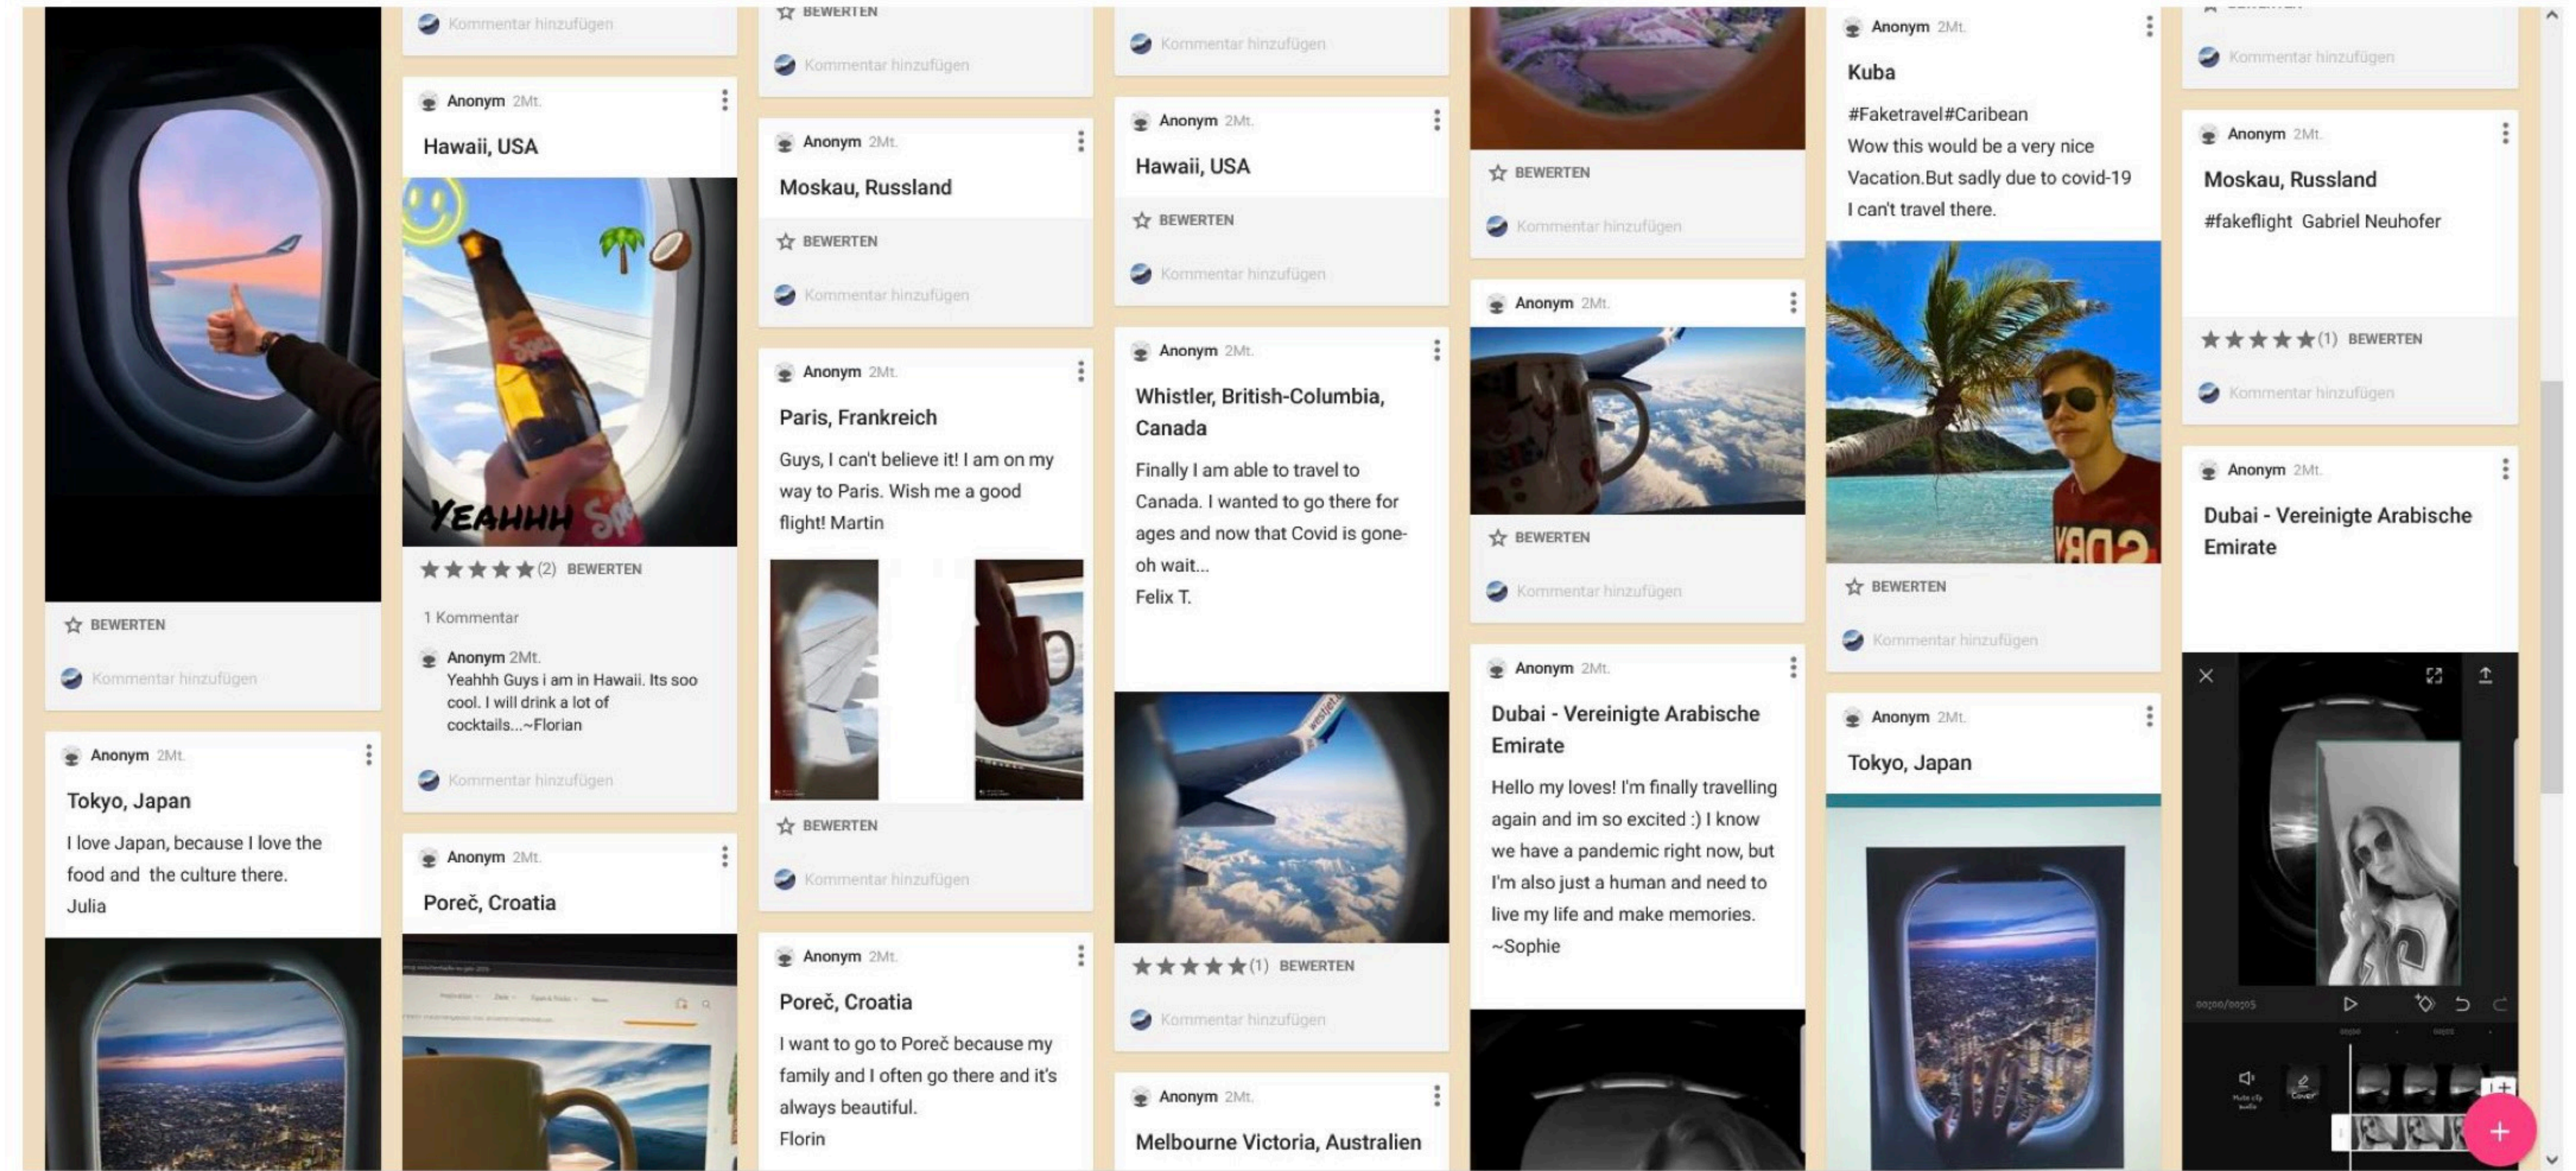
BEWERTEN

Kommentar hinzufügen

Anonym 2Mt.

Tokyo, Japan

I love Japan, because I love the food and the culture there.
Julia

Kommentar hinzufügen

Anonym 2Mt.

Hawaii, USA

YEAHHH

★★★★★(2) BEWERTEN

1 Kommentar

Anonym 2Mt.
Yeahhh Guys i am in Hawaii. Its soo cool. I will drink a lot of cocktails...~Florian

Kommentar hinzufügen

Anonym 2Mt.

Poreč, Croatia

BEWERTEN

Kommentar hinzufügen

Anonym 2Mt.

Moskau, Russland

BEWERTEN

Kommentar hinzufügen

Anonym 2Mt.

Paris, Frankreich

Guys, I can't believe it! I am on my way to Paris. Wish me a good flight! Martin

BEWERTEN

Kommentar hinzufügen

Anonym 2Mt.

Poreč, Croatia

I want to go to Poreč because my family and I often go there and it's always beautiful.
Florin

Kommentar hinzufügen

Anonym 2Mt.

Hawaii, USA

BEWERTEN

Kommentar hinzufügen

Anonym 2Mt.

Whistler, British-Columbia, Canada

Finally I am able to travel to Canada. I wanted to go there for ages and now that Covid is gone- oh wait...
Felix T.

★★★★★(1) BEWERTEN

Kommentar hinzufügen

Anonym 2Mt.

Melbourne Victoria, Australien

BEWERTEN

Kommentar hinzufügen

Anonym 2Mt.

BEWERTEN

Kommentar hinzufügen

Anonym 2Mt.

Dubai - Vereinigte Arabische Emirate

Hello my loves! I'm finally travelling again and im so excited :) I know we have a pandemic right now, but I'm also just a human and need to live my life and make memories.
~Sophie

Anonym 2Mt.

Kuba

#Faketravel#Caribean
Wow this would be a very nice Vacation.But sadly due to covid-19 I can't travel there.

BEWERTEN

Kommentar hinzufügen

Anonym 2Mt.

Tokyo, Japan

Kommentar hinzufügen

Anonym 2Mt.

Moskau, Russland

#fakeflight Gabriel Neuhofer

★★★★★(1) BEWERTEN

Kommentar hinzufügen

Anonym 2Mt.

Dubai - Vereinigte Arabische Emirate

+